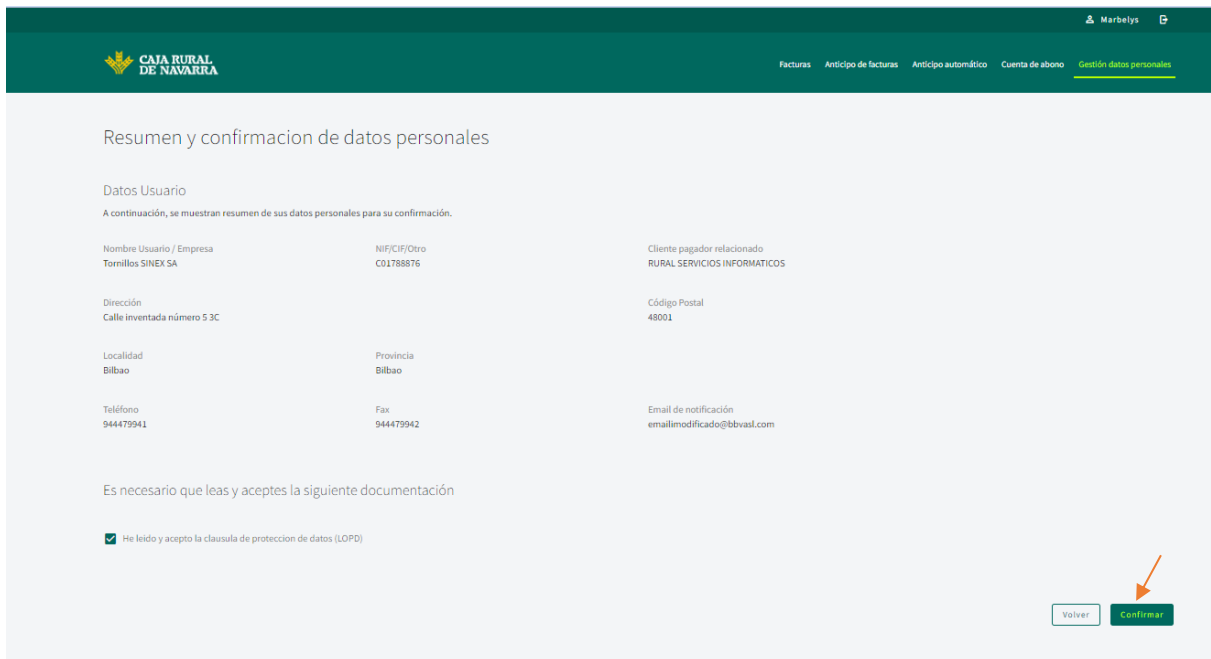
Marbelys

CAJA RURAL DE NAVARRA

Facturas Anticipo de facturas Anticipo automático Cuenta de abono Gestión datos personales

Resumen y confirmacion de datos personales

Datos Usuario

A continuación, se muestran resumen de sus datos personales para su confirmación.

Nombre Usuario / Empresa
Tornillos SINEX SA

NIF/CIF/Otro
C01788876

Cliente pagador relacionado
RURAL SERVICIOS INFORMATICOS

Dirección
Calle inventada número 5 3C

Código Postal
48001

Localidad
Bilbao

Provincia
Bilbao

Teléfono
944479941

Fax
944479942

Email de notificación
emailimodificado@bbvasl.com

Es necesario que leas y aceptes la siguiente documentación

He leido y acepto la clausula de proteccion de datos (LOPD)

Volver Confirmar